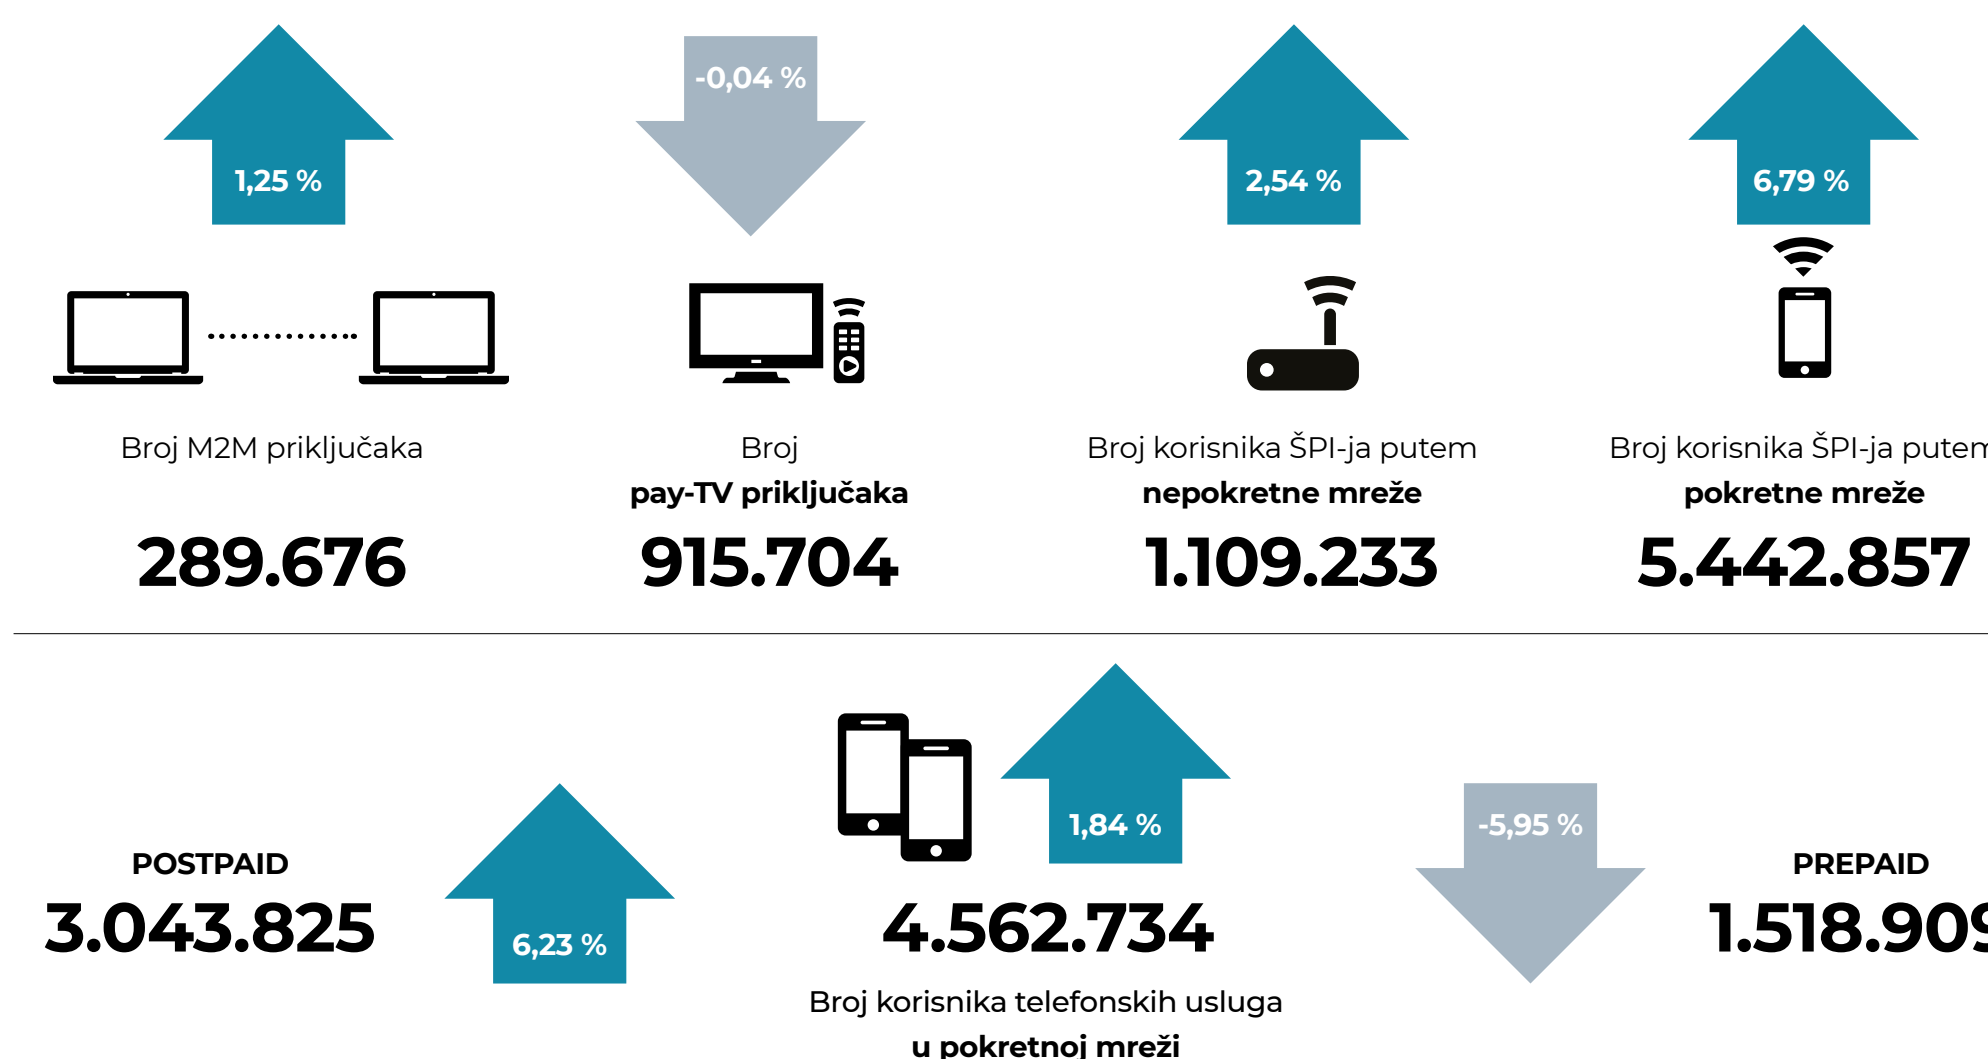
1,25 %

Broj M2M priključaka

289.676

-0,04 %

Broj
pay-TV priključaka

915.704

2,54 %

Broj korisnika ŠPI-ja putem
nepokretne mreže

1.109.233

6,79 %

Broj korisnika ŠPI-ja putem
pokretne mreže

5.442.857

POSTPAID
3.043.825

6,23 %

1,84 %

4.562.734

Broj korisnika telefonskih usluga
u pokretnoj mreži

-5,95 %

PREPAID
1.518.90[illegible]